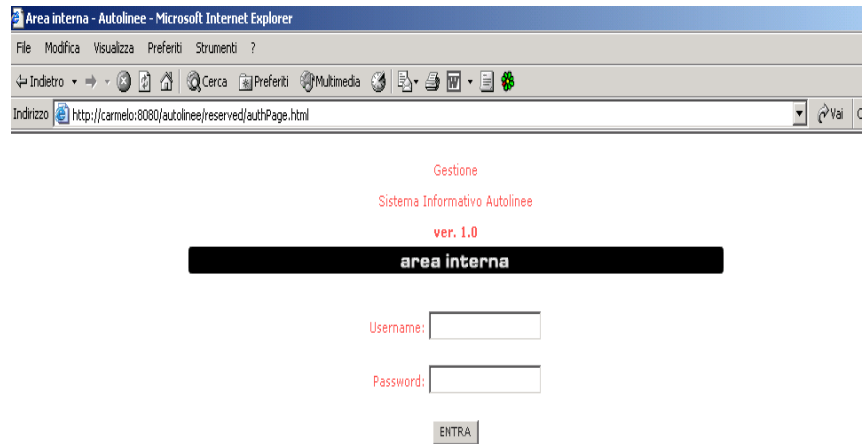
Area interna - Autolinee - Microsoft Internet Explorer

File Modifica Visualizza Preferiti Strumenti ?

Indietro Cerca Preferiti Multimedia

Indirizzo http://carmelo:8080/autolinee/reserved/authPage.html Vai

Gestione

Sistema Informativo Autolinee

ver. 1.0

area interna

Username:

Password:

ENTRA